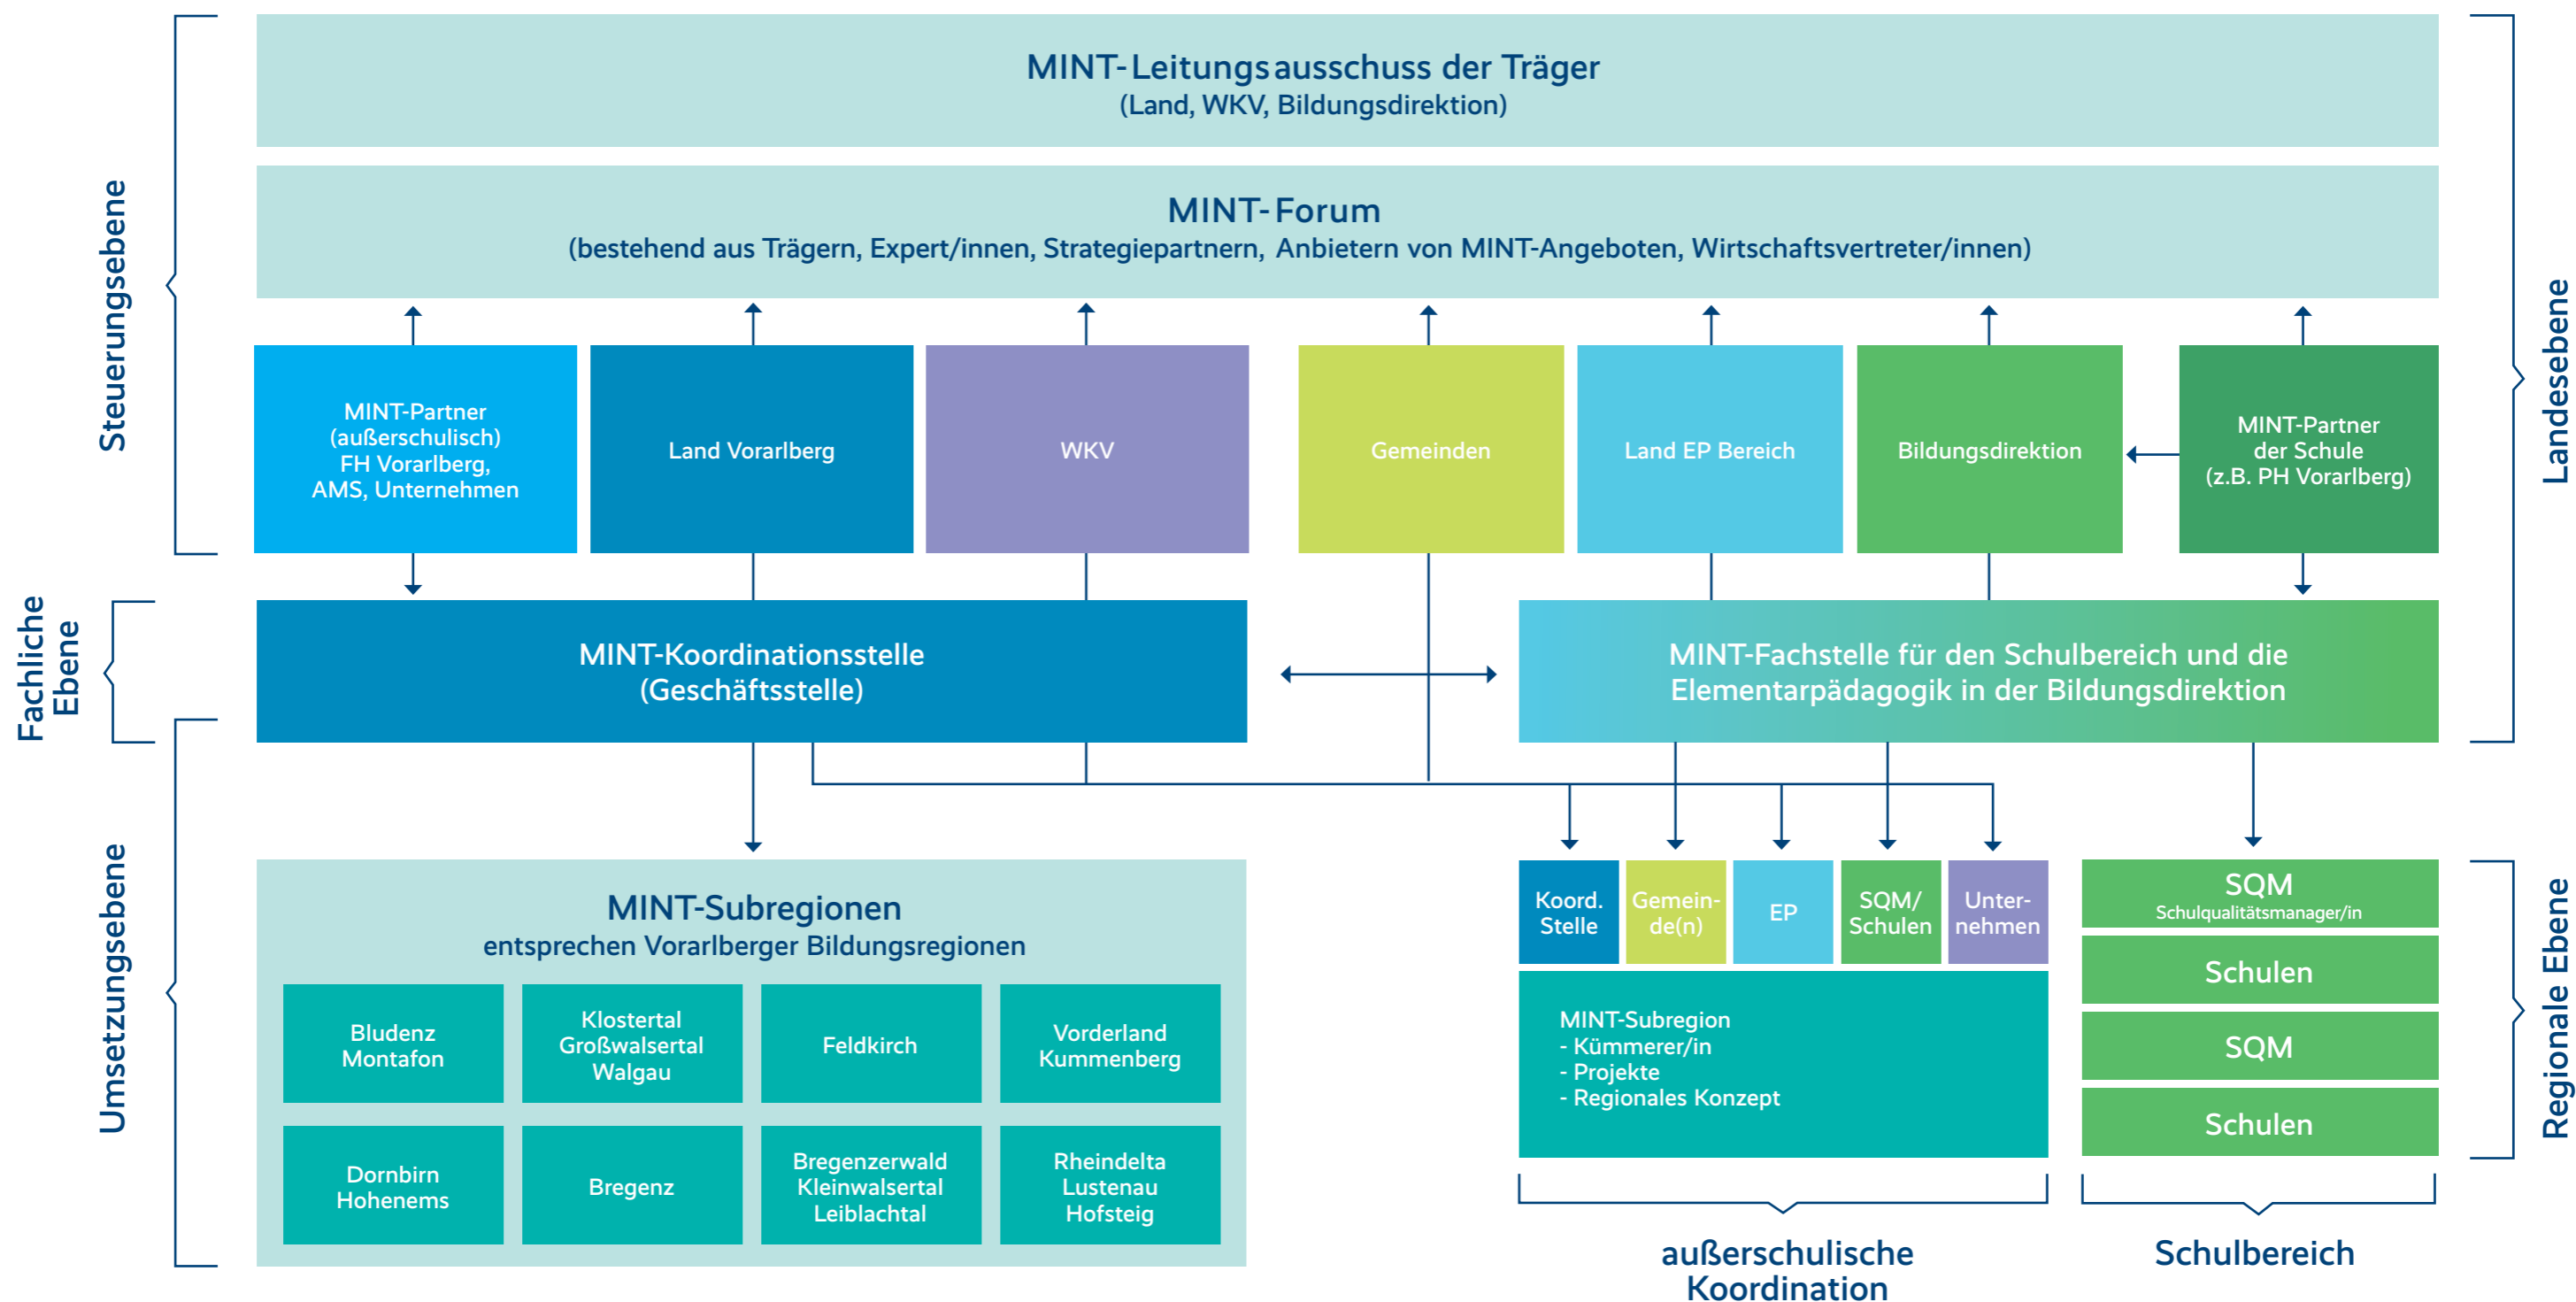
Steuerungsebene

Fachliche Ebene

Umsetzungsebene

Landesebene

Regionale Ebene

MINT-Leitungsausschuss der Träger
(Land, WKV, Bildungsdirektion)

MINT-Forum
(bestehend aus Trägern, Expert/innen, Strategiepartnern, Anbietern von MINT-Angeboten, Wirtschaftsvertreter/innen)

MINT-Partner (außerschulisch) FH Vorarlberg, AMS, Unternehmen

Land Vorarlberg

WKV

Gemeinden

Land EP Bereich

Bildungsdirektion

MINT-Partner der Schule (z.B. PH Vorarlberg)

MINT-Koordinationsstelle
(Geschäftsstelle)

MINT-Fachstelle für den Schulbereich und die Elementarpädagogik in der Bildungsdirektion

MINT-Subregionen
entsprechen Vorarlberger Bildungsregionen

Bludenz Montafon

Klostertal Großwalsertal Walgau

Feldkirch

Vorderland Kummenberg

Dornbirn Hohenems

Bregenz

Bregenzerwald Kleinwalsertal Leiblachtal

Rheindelta Lustenau Hofsteig

Koord. Stelle

Gemein-de(n)

EP

SQM/ Schulen

Unter-nehmen

MINT-Subregion
- Kümmerer/in
- Projekte
- Regionales Konzept

SQM
Schulqualitätsmanager/in

Schulen

SQM

Schulen

außerschulische Koordination

Schulbereich